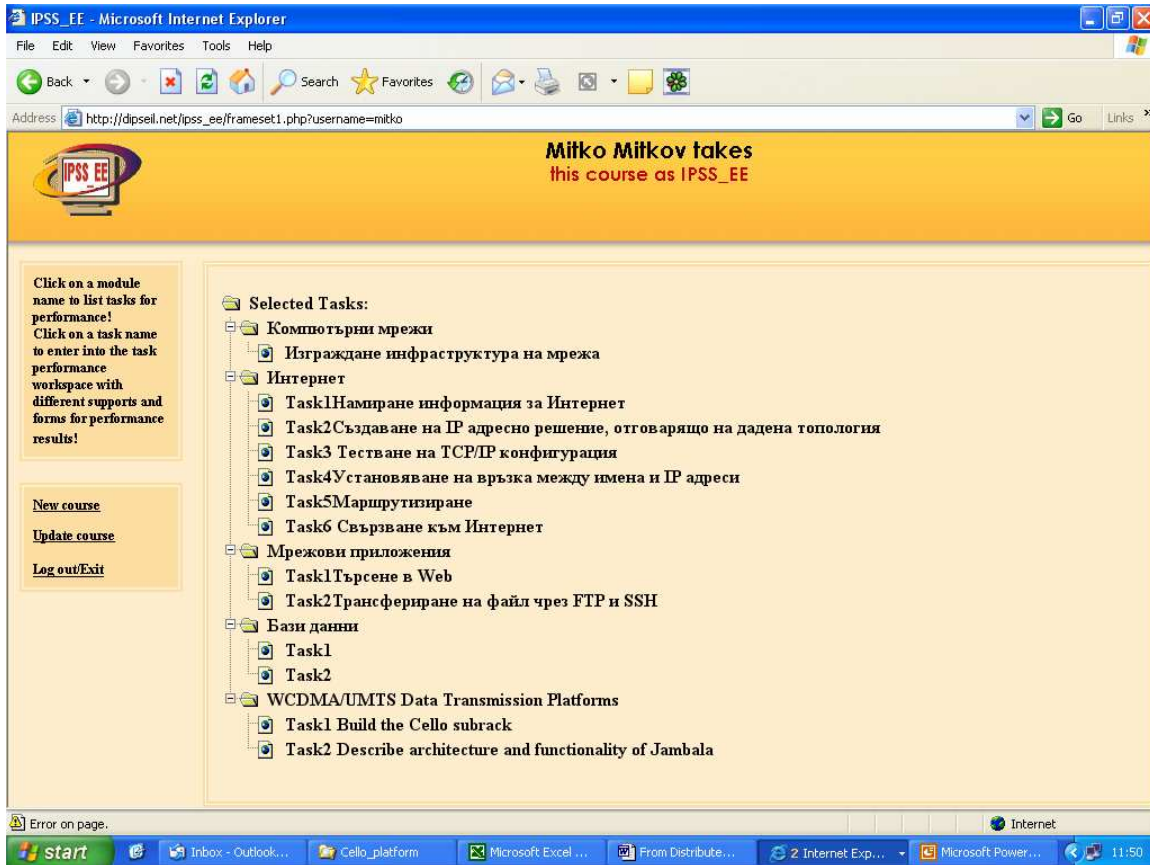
IPSS_EE - Microsoft Internet Explorer

File Edit View Favorites Tools Help

Back Search Favorites

Address http://dipseil.net/ipss_ee/frameset1.php?username=mitko Go Links

IPSS EE

Mitko Mitkov takes
this course as IPSS_EE

Click on a module name to list tasks for performance!
Click on a task name to enter into the task performance workspace with different supports and forms for performance results!

New course

Update course

Log out/Exit

Selected Tasks:
Компютърни мрежи
Изграждане инфраструктура на мрежа
Интернет
Task1Намиране информация за Интернет
Task2Създаване на IP адресно решение, отговарящо на дадена топология
Task3 Тестване на TCP/IP конфигурация
Task4Установяване на връзка между имена и IP адреси
Task5Маршрутизиране
Task6 Свързване към Интернет
Мрежови приложения
Task1Търсене в Web
Task2Трансфериране на файл чрез FTP и SSH
Бази данни
Task1
Task2
WCDMA/UMTS Data Transmission Platforms
Task1 Build the Cello subrack
Task2 Describe architecture and functionality of Jambala

Error on page.

Internet

start Inbox - Outlook... Cello_platform Microsoft Excel ... From Distribute... 2 Internet Exp... Microsoft Power... 11:50